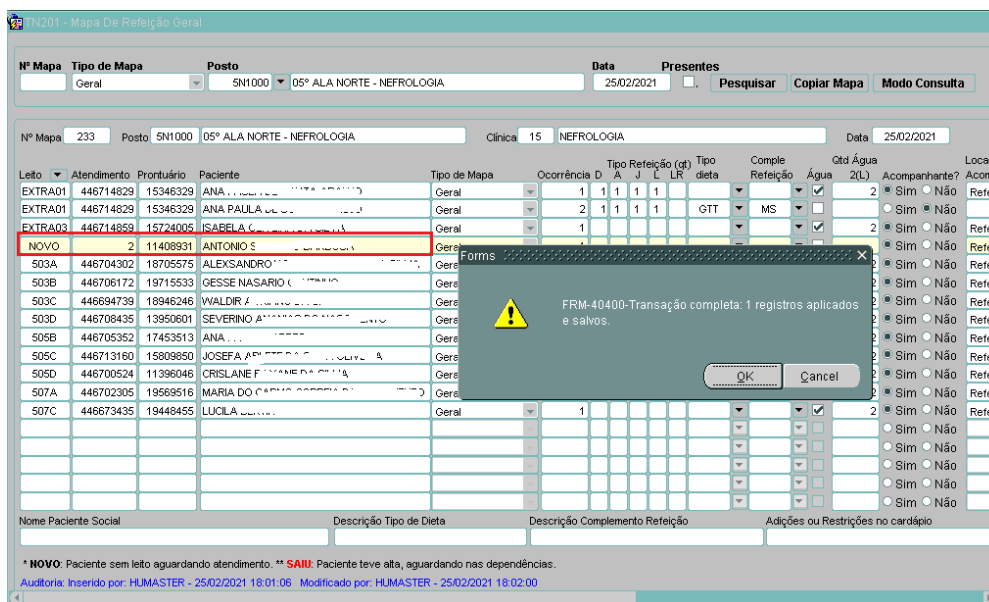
TN201 - Mapa De Refeição Geral

Nº Mapa | Tipo de Mapa: Geral | Posto: 5N1000 05º ALA NORTE - NEFROLOGIA | Data: 25/02/2021 | Presentes
Pesquisar | Copiar Mapa | Modo Consulta

Nº Mapa 233 Posto 5N1000 05º ALA NORTE - NEFROLOGIA Clínica 15 NEFROLOGIA Data 25/02/2021

| Leito | Atendimento | Prontuário | Paciente | Tipo de Mapa | Ocorrência | D | A | J | L | LR | Tipo dieta | Comple Refeição | Água | Qtd Água 2(L) | Acompanhante? | Local |
|---|---|---|---|---|---|---|---|---|---|---|---|---|---|---|---|---|
| EXTRA01 | 446714829 | 15346329 | ANA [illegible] | Geral | 1 | 1 | 1 | 1 | 1 | | | | ☑ | 2 | ◉ Sim ○ Não | Refe |
| EXTRA01 | 446714829 | 15346329 | ANA PAULA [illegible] | Geral | 2 | 1 | 1 | 1 | 1 | | GTT | MS | ☐ | | ○ Sim ◉ Não | Refe |
| EXTRA03 | 446714859 | 15724005 | ISABELA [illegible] | Geral | 1 | | | | | | | | ☑ | 2 | ◉ Sim ○ Não | Refe |
| NOVO | 2 | 11408931 | ANTONIO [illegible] | Geral | | | | | | | | | | | ◉ Sim ○ Não | Refe |
| 503A | 446704302 | 18705575 | ALEXSANDRO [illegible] | Geral | | | | | | | | | | 2 | ◉ Sim ○ Não | Refe |
| 503B | 446706172 | 19715533 | GESSE NASARIO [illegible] | Geral | | | | | | | | | | 2 | ◉ Sim ○ Não | Refe |
| 503C | 446694739 | 18946246 | WALDIR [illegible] | Geral | | | | | | | | | | 2 | ◉ Sim ○ Não | Refe |
| 503D | 446708435 | 13950601 | SEVERINO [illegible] | Geral | | | | | | | | | | 2 | ◉ Sim ○ Não | Refe |
| 505B | 446705352 | 17453513 | ANA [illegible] | Geral | | | | | | | | | | 2 | ◉ Sim ○ Não | Refe |
| 505C | 446713160 | 15809850 | JOSEFA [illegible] | Geral | | | | | | | | | | 2 | ◉ Sim ○ Não | Refe |
| 505D | 446700524 | 11396046 | CRISLANE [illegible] | Geral | | | | | | | | | | 2 | ◉ Sim ○ Não | Refe |
| 507A | 446702305 | 19569516 | MARIA DO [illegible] | Geral | | | | | | | | | | 2 | ◉ Sim ○ Não | Refe |
| 507C | 446673435 | 19448455 | LUCILA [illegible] | Geral | 1 | | | | | | | | ☑ | 2 | ◉ Sim ○ Não | Refe |

Forms
FRM-40400-Transação completa: 1 registros aplicados e salvos.
OK | Cancel

Nome Paciente Social | Descrição Tipo de Dieta | Descrição Complemento Refeição | Adições ou Restrições no cardápio

* NOVO: Paciente sem leito aguardando atendimento. ** SAIU: Paciente teve alta, aguardando nas dependências.
Auditoria: Inserido por: HUMASTER - 25/02/2021 18:01:06 Modificado por: HUMASTER - 25/02/2021 18:02:00